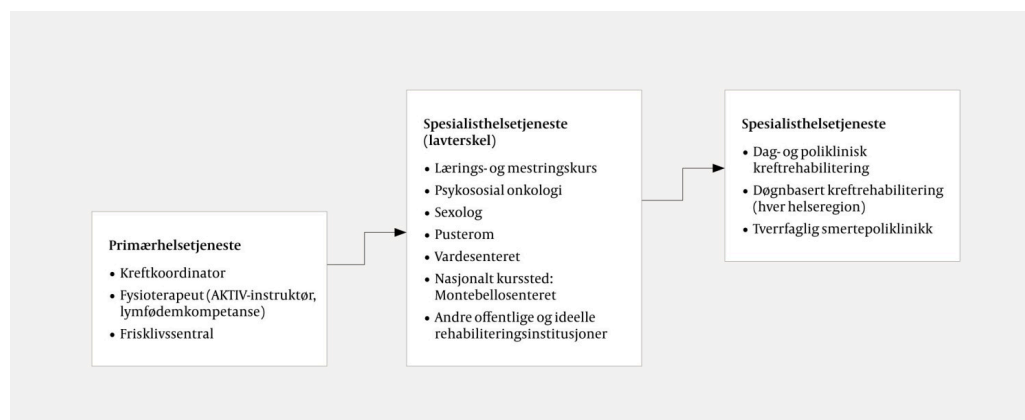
Primærhelsetjeneste

- Kreftkoordinator
- Fysioterapeut (AKTIV-instruktør, lymfødemkompetanse)
- Frisklivssentral

Spesialisthelsetjeneste (lavterskel)

- Lærings- og mestringskurs
- Psykososial onkologi
- Sexolog
- Pusterom
- Vardesenteret
- Nasjonalt kurssted: Montebellosenteret
- Andre offentlige og ideelle rehabiliteringsinstitusjoner

Spesialisthelsetjeneste

- Dag- og poliklinisk kreftrehabilitering
- Døgnbasert kreftrehabilitering (hver helseregion)
- Tverrfaglig smertepoliklinikk